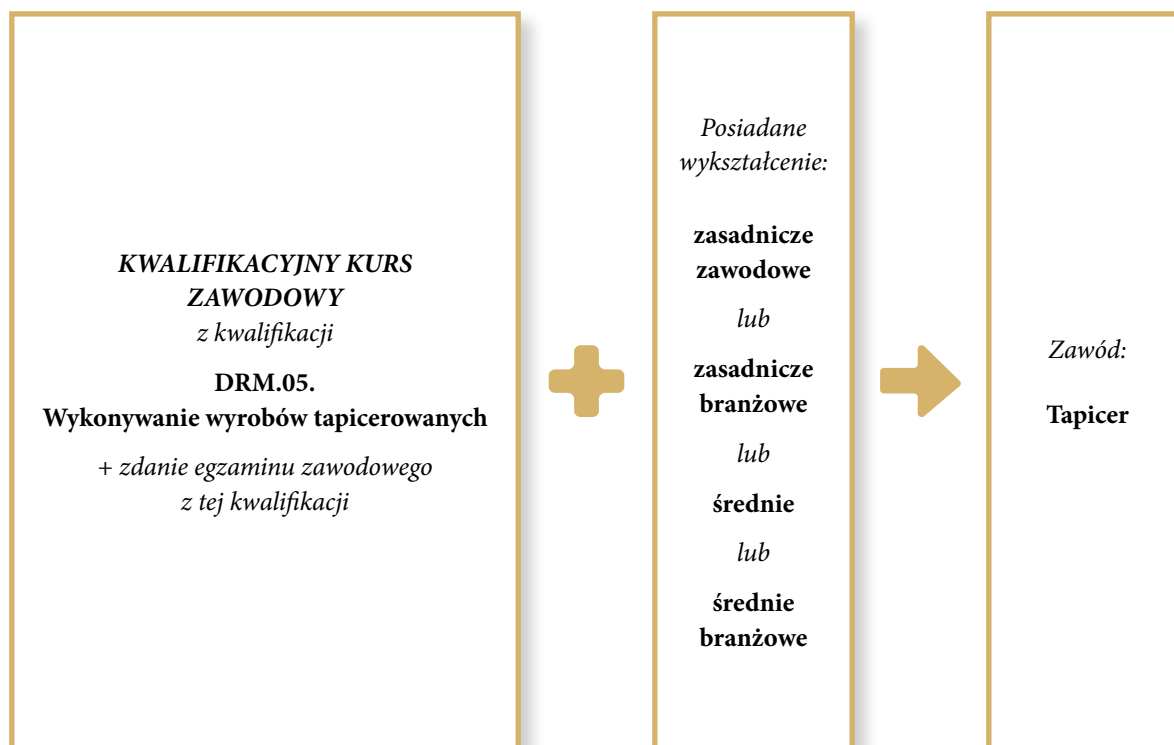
KWALIFIKACYJNY KURS ZAWODOWY
z kwalifikacji

DRM.05.
Wykonywanie wyrobów tapicerowanych

+ zdanie egzaminu zawodowego z tej kwalifikacji

Posiadane wykształcenie:

zasadnicze zawodowe

lub

zasadnicze branżowe

lub

średnie

lub

średnie branżowe

Zawód:

Tapicer